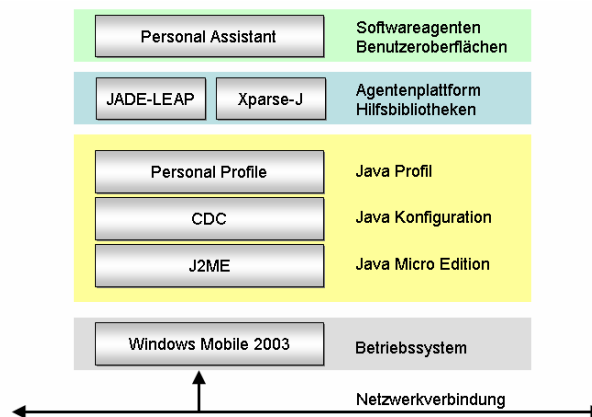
Personal Assistant

Softwareagenten
Benutzeroberflächen

JADE-LEAP

Xparse-J

Agentenplattform
Hilfsbibliotheken

Personal Profile

Java Profil

CDC

Java Konfiguration

J2ME

Java Micro Edition

Windows Mobile 2003

Betriebssystem

Netzwerkverbindung